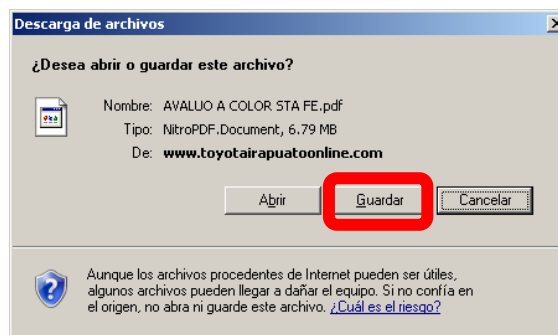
Descarga de archivos

¿Desea abrir o guardar este archivo?

Nombre: AVALUO A COLOR STA FE.pdf
Tipo: NitroPDF.Document, 6.79 MB
De: www.toyotairapuatoonline.com

Abrir Guardar Cancelar

Aunque los archivos procedentes de Internet pueden ser útiles, algunos archivos pueden llegar a dañar el equipo. Si no confía en el origen, no abra ni guarde este archivo. ¿Cuál es el riesgo?